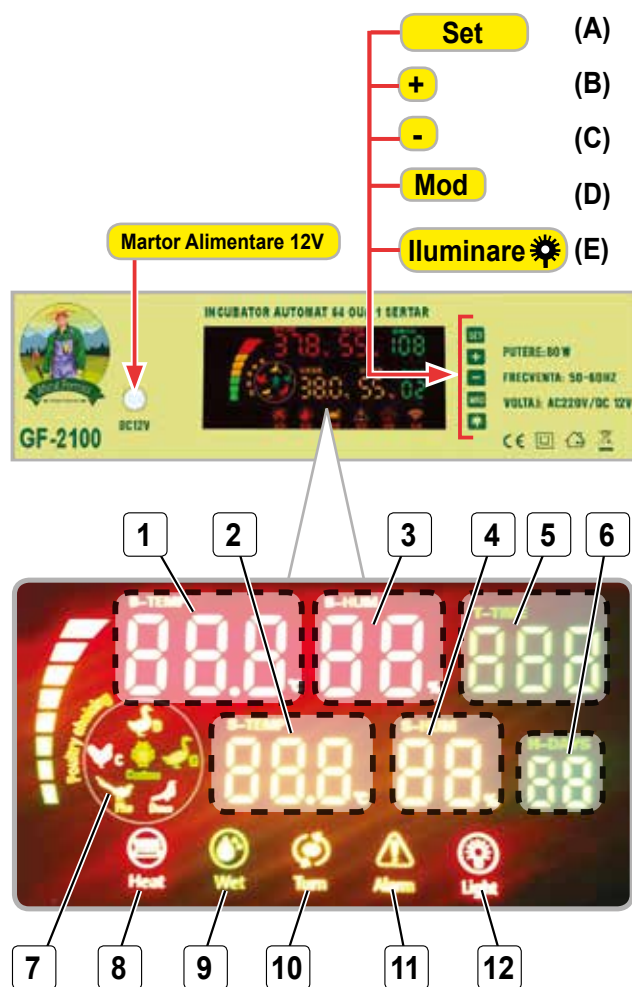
Set (A)

+ (B)

- (C)

Mod (D)

Iluminare (E)

Martor Alimentare 12V

INCUBATOR AUTOMAT 64 OUA 1 SERTAR

378.55 108

38.0. 55. 02

DC12V

GF-2100

SET

PUTERE: 80W

FRECVENTA: 50-60HZ

VOLTAJ: AC220V/DC 12V

1 2 3 4 5 6

S-TEMP 88.8. S-HUM 88. T-TIME 888

C-TEMP 88.8. C-HUM 88. H-DAYS 88

Poultry clocking

Heat

Wet

Turn

Alarm

Light

7 8 9 10 11 12